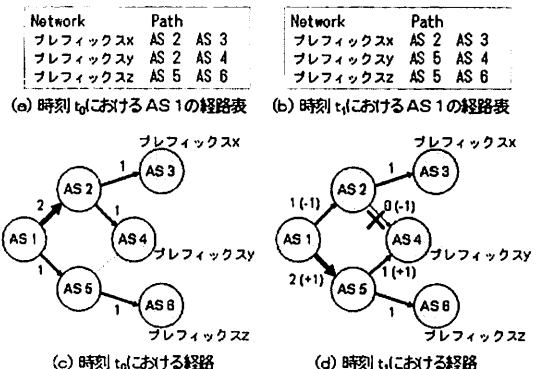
| Network | Path |
|---|---|
| プレフィックスx | AS 2 AS 3 |
| プレフィックスy | AS 2 AS 4 |
| プレフィックスz | AS 5 AS 6 |

(a) 時刻 $t_0$におけるAS 1の経路表

| Network | Path |
|---|---|
| プレフィックスx | AS 2 AS 3 |
| プレフィックスy | AS 5 AS 4 |
| プレフィックスz | AS 5 AS 6 |

(b) 時刻 $t_1$におけるAS 1の経路表

プレフィックスx
1
AS 3
2
AS 2
1
AS 1
AS 4
プレフィックスy
1
AS 5
1
AS 6
プレフィックスz

(c) 時刻 $t_0$における経路

プレフィックスx
1
AS 3
1 (-1)
AS 2
0 (-1)
AS 1
AS 4
プレフィックスy
2 (+1)
AS 5
1 (+1)
1
AS 6
プレフィックスz

(d) 時刻 $t_1$における経路